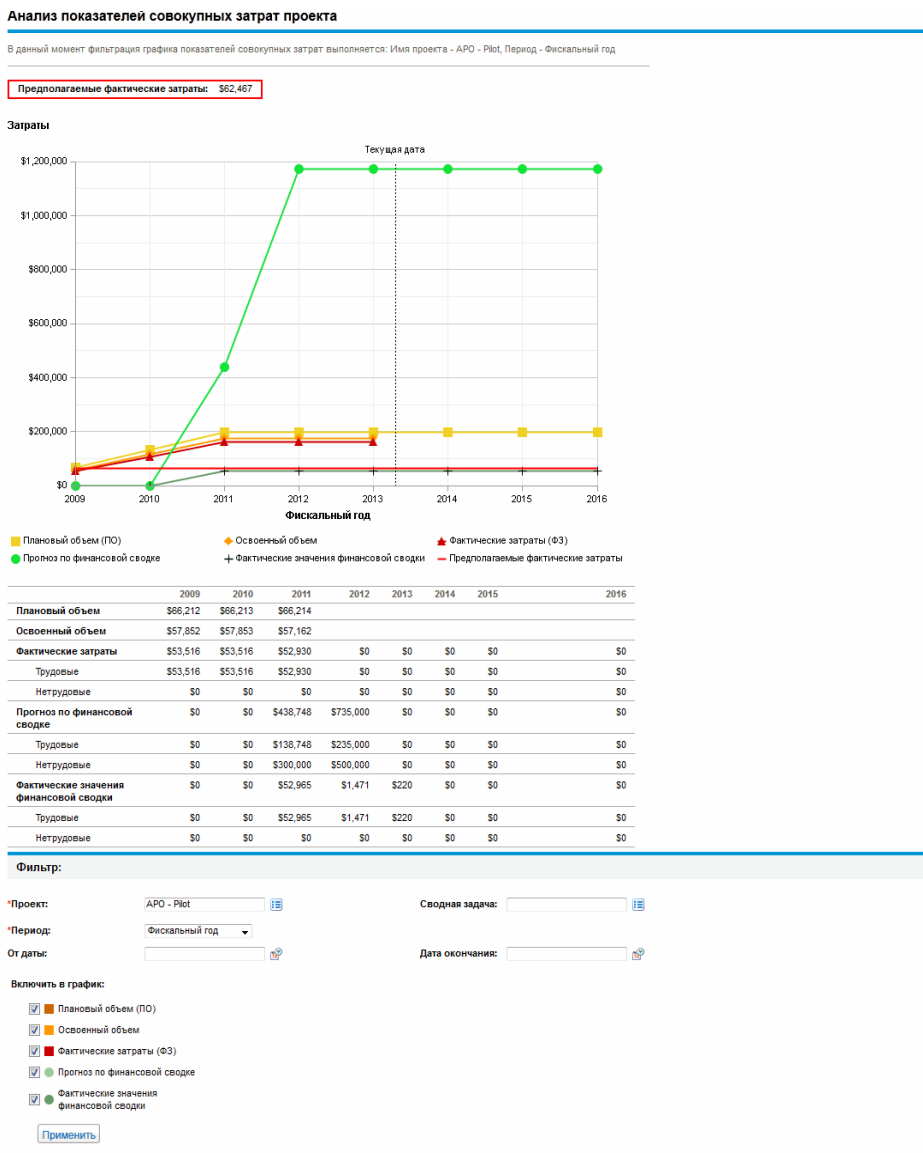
Анализ показателей совокупных затрат проекта

В данный момент фильтрация графика показателей совокупных затрат выполняется: Имя проекта - APO - Pilot, Период - Фискальный год

Предполагаемые фактические затраты: $62,467

Затраты

Текущая дата

$1,200,000
$1,000,000
$800,000
$600,000
$400,000
$200,000
$0

2009 2010 2011 2012 2013 2014 2015 2016

Фискальный год

Плановый объем (ПО)
Освоенный объем
Фактические затраты (ФЗ)
Прогноз по финансовой сводке
Фактические значения финансовой сводки
Предполагаемые фактические затраты

| | 2009 | 2010 | 2011 | 2012 | 2013 | 2014 | 2015 | 2016 |
|---|---|---|---|---|---|---|---|---|
| Плановый объем | $66,212 | $66,213 | $66,214 | | | | | |
| Освоенный объем | $57,852 | $57,853 | $57,162 | | | | | |
| Фактические затраты | $53,516 | $53,516 | $52,930 | $0 | $0 | $0 | $0 | $0 |
| Трудовые | $53,516 | $53,516 | $52,930 | $0 | $0 | $0 | $0 | $0 |
| Нетрудовые | $0 | $0 | $0 | $0 | $0 | $0 | $0 | $0 |
| Прогноз по финансовой сводке | $0 | $0 | $438,748 | $735,000 | $0 | $0 | $0 | $0 |
| Трудовые | $0 | $0 | $138,748 | $235,000 | $0 | $0 | $0 | $0 |
| Нетрудовые | $0 | $0 | $300,000 | $500,000 | $0 | $0 | $0 | $0 |
| Фактические значения финансовой сводки | $0 | $0 | $52,965 | $1,471 | $220 | $0 | $0 | $0 |
| Трудовые | $0 | $0 | $52,965 | $1,471 | $220 | $0 | $0 | $0 |
| Нетрудовые | $0 | $0 | $0 | $0 | $0 | $0 | $0 | $0 |

Фильтр:

*Проект: APO - Pilot
Сводная задача:
*Период: Фискальный год
От даты:
Дата окончания:

Включить в график:
Плановый объем (ПО)
Освоенный объем
Фактические затраты (ФЗ)
Прогноз по финансовой сводке
Фактические значения финансовой сводки

Применить